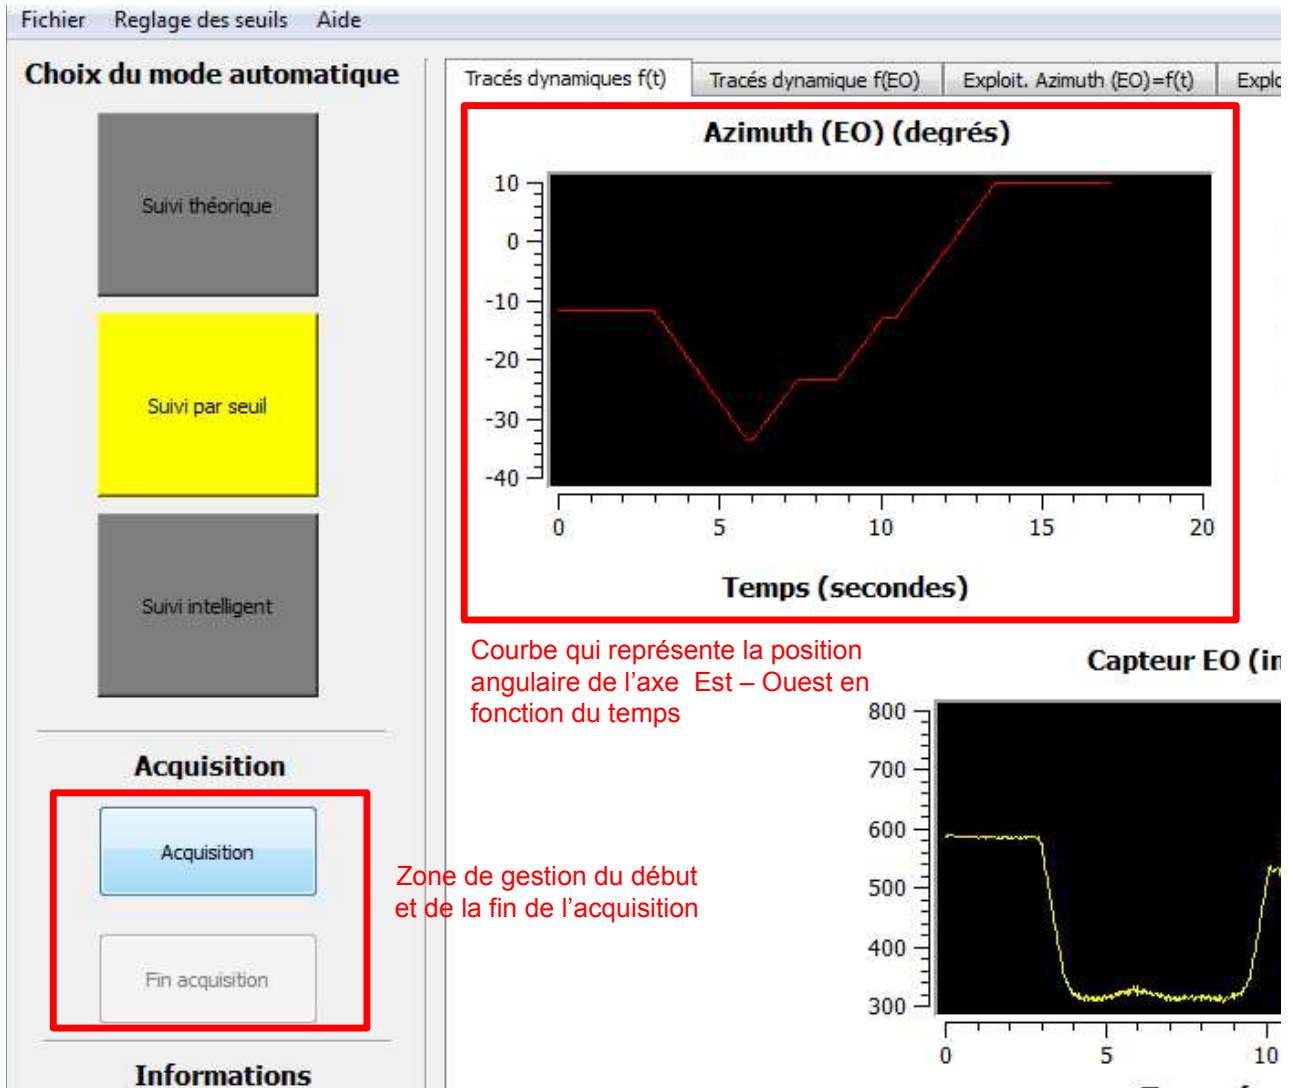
Fichier Reglage des seuils Aide

Choix du mode automatique

Suivi théorique

Suivi par seuil

Suivi intelligent

Acquisition

Acquisition

Fin acquisition

Informations

Tracés dynamiques f(t) Tracés dynamique f(EO) Exploit. Azimuth (EO)=f(t) Explo

Azimuth (EO) (degrés)

10
0
-10
-20
-30
-40

0 5 10 15 20

Temps (secondes)

Courbe qui représente la position angulaire de l'axe Est – Ouest en fonction du temps

Capteur EO (in

800
700
600
500
400
300

0 5 10

Zone de gestion du début et de la fin de l'acquisition